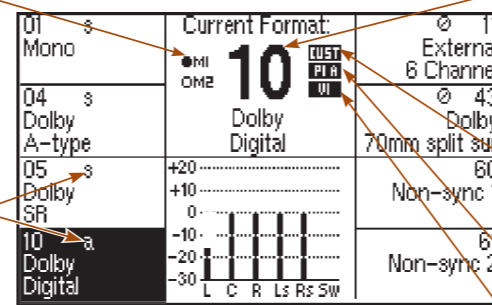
01 s
Mono

Current Format:
MI
OM2
10
CUST
PI A
VI
Dolby
Digital

⊘ 1
External
6 Channe

04 s
Dolby
A-type

⊘ 4
Dolby
70mm split su

05 s
Dolby
SR

+20
+10
0
-10
-20
-30
L C R Ls Rs Sw

60
Non-sync

10 a
Dolby
Digital

6
Non-sync 2